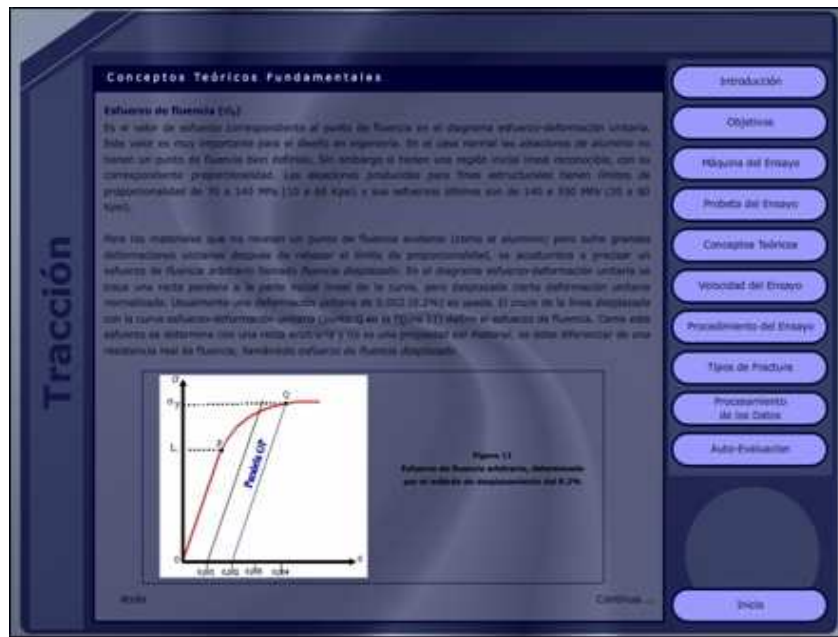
Tracción

Conceptos Teóricos Fundamentales

Esfuerzo de fluencia ($\sigma_y$)

Es el valor de esfuerzo correspondiente al punto de fluencia en el diagrama esfuerzo-deformación unitaria. Este valor es muy importante para el diseño en ingeniería. En el caso normal las aleaciones de aluminio no tienen un punto de fluencia bien definido. Sin embargo sí tienen una región inicial lineal reconocible, con su correspondiente proporcionalidad. Las aleaciones producidas para fines estructurales tienen límites de proporcionalidad de 70 a 410 MPa (10 a 60 Kpsi) y sus esfuerzos últimos son de 140 a 550 MPa (20 a 80 Kpsi).

Para los materiales que no revelan un punto de fluencia evidente (como el aluminio) pero sufre grandes deformaciones unitarias después de rebasar el límite de proporcionalidad, se acostumbra a precisar un esfuerzo de fluencia arbitrario llamado fluencia desplazada. En el diagrama esfuerzo-deformación unitaria se traza una recta paralela a la parte inicial lineal de la curva, pero desplazada cierta deformación unitaria normalizada. Usualmente una deformación unitaria de 0.002 (0.2%) se usa. El cruce de la línea desplazada con la curva esfuerzo-deformación unitaria (punto Q en la figura 13) define el esfuerzo de fluencia. Como este esfuerzo se determina con una regla arbitraria y no es una propiedad del material, se debe diferenciar de una resistencia real de fluencia, llamándolo esfuerzo de fluencia desplazado.

$\sigma$
$\sigma_y$
L
P
Q
Paralela OP
O
$\varepsilon$
0,001 0,002 0,003 0,004

Figura 13
Esfuerzo de fluencia arbitrario, determinado por el método de desplazamiento del 0.2%

Atrás
Continuar ...

Introducción
Objetivos
Máquina del Ensayo
Probeta del Ensayo
Conceptos Teóricos
Velocidad del Ensayo
Procedimiento del Ensayo
Tipos de Fractura
Procesamiento de los Datos
Auto-Evaluación
Inicio